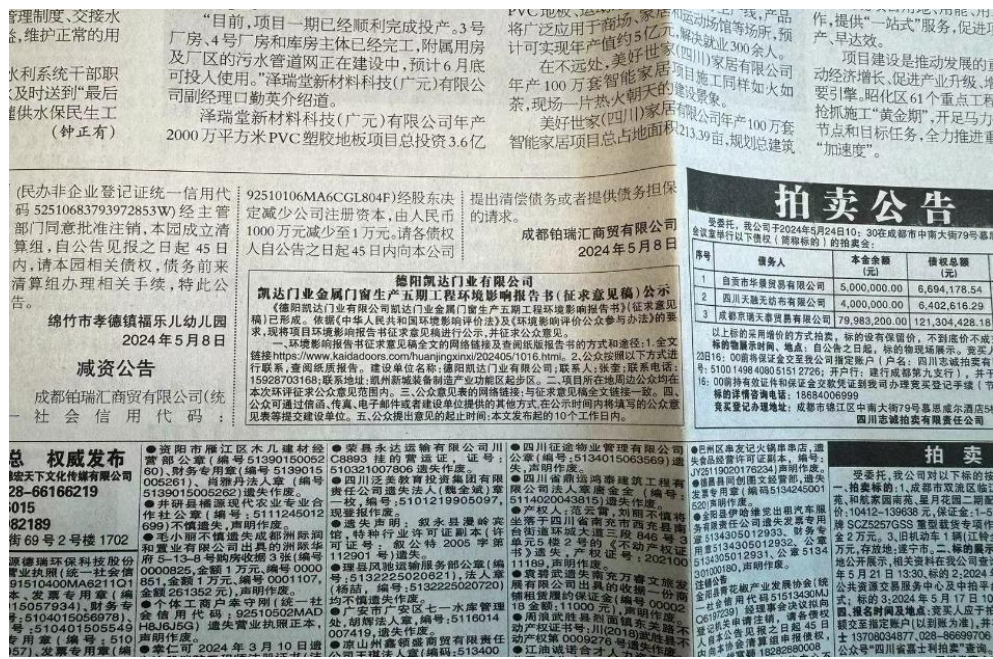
理制度，交接水
，维护正常的用

水利系统干部职
及时送到"最后
供水保民生工
（钟正有）

"目前，项目一期已经顺利完成投产。3号厂房、4号厂房和库房主体已经完工，附属用房及厂区的污水管道网正在建设中，预计6月底可投入使用。"泽瑞堂新材料科技（广元）有限公司副总经理口勘英介绍道。

泽瑞堂新材料科技（广元）有限公司年产2000万平方米PVC塑胶地板项目总投资3.6亿

PVC地板，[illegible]将广泛应用于商场、家居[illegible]动场馆等场所，预计可实现年产值约5亿元，解决就业300余人。

在不远处，美好世家（四川）家居有限公司年产100万套智能家居项目施工同样如火如荼，现场一片热火朝天的建设景象。

美好世家（四川）家居有限公司年产100万套智能家居项目总占地面积213.39亩，规划总建筑

作，提供"一站式"服务，促进项目产、早达效。

项目建设是推动发展的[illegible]动经济增长、促进产业升级、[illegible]要引擎。昭化区61个重点工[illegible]抢抓施工"黄金期"，开足马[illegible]节点和目标任务，全力推进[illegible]"加速度"。

（民办非企业登记证统一信用代码52510683793972853W）经主管部门同意批准注销，本园成立清算组，自公告见报之日起45日内，请本园相关债权，债务前来清算组办理相关手续，特此公告。

绵竹市孝德镇福乐儿幼儿园
2024年5月8日

减资公告

成都铂瑞汇商贸有限公司（统一社会信用代码：

92510106MA6CGL804F）经股东决定减少公司注册资本，由人民币1000万元减少至1万元。请各债权人自公告之日起45日内向本公司

提出清偿债务或者提供债务担保的请求。

成都铂瑞汇商贸有限公司
2024年5月8日

德阳凯迈门业有限公司
凯迈门业金属门窗生产五期工程环境影响报告书（征求意见稿）公示

《德阳凯迈门业有限公司凯迈门业金属门窗生产五期工程环境影响报告书》（征求意见稿）已形成，依据《中华人民共和国环境影响评价法》以及《环境影响评价公众参与办法》的要求，现将项目环境影响报告书征求意见稿进行公示，并征求公众意见。

一、环境影响报告书征求意见稿全文的网络链接及查阅纸质报告书的方式和途径：1.全文链接https://www.kaidadoors.com/huanjingxinxi/202405/1016.html。2.公众按照以下方式进行联系，查阅纸质报告。建设单位名称：德阳凯迈门业有限公司；联系人：张雷；联系电话：15928703168；联系地址：德阳市新城装备制造产业功能区起步区。二、项目所在地周边公众均在本次环评征求公众意见范围内。三、公众意见表的网络链接：与征求意见稿全文链接一致。四、公众可通过信函、传真、电子邮件或建设单位提供的其他方式，在公示时间内将填写的公众意见表等提交建设单位。五、公众提出意见的起止时间：本文发布起的10个工作日内。

拍卖公告

受委托，我公司于2024年5月24日10：30在成都市中南大街79号嘉...
会议室举行以下债权（简称标的）的拍卖会：

| 序号 | 债务人 | 本金余额（元） | 债权总额（元） |
|---|---|---|---|
| 1 | 自贡市华豪贸易有限公司 | 5,000,000.00 | 6,694,178.54 |
| 2 | 四川天融无纺布有限公司 | 4,000,000.00 | 6,402,616.29 |
| 3 | 成都东瑞天泰贸易有限公司 | 79,983,200.00 | 121,304,428.18 |

以上标的采用整体的方式拍卖，标的设有保留价，不到底价不成...
标的物展示时间、地点：自公告之日起，标的物现场展示。竞买人...
23日16：00前将保证金交至我公司指定账户（户名：四川志诚拍卖...
号：51001498408051512726；开户行：建行成都第九支行），并于...
16：00前持有效证件和保证金交款凭证到我司办理竞买登记手续（节...
标的详情咨询电话：18684006999
竞买登记办理地址：成都市锦江区中南大街79号嘉恩威尔酒店5...
四川志诚拍卖有限责任公司

总 权威发布
宏天下文化传媒有限公司
028-66166219
5015
82189
街69号2号楼1702

●资阳市雁江区木几建材经营部公章（编号5139015000260）、财务专用章（编号5139015005261）、肖雅丹法人章（编号5139015005262）遗失作废。
●井研县精康现代农业专业合作社公章（编号5111245012699）不慎遗失，声明作废。
●毛小丽不慎遗失成都洲际润和置业有限公司出具的洲际天府5-13-8号购房收据3张（编号0000825，金额1万元，编号0000851，金额1万元，编号0001107，金额261352元），声明作废。
●个体工商户幸守阁（统一社会信用代码：92510502MAD H6J6J5G）遗失营业执照正本，声明作废。
●幸仁可于2024年3月10日遗

●荣县永达运输有限公司川C8893挂的营运证，证号：510321007806遗失作废。
●四川泛美教育投资集团有限责任公司法定代表人（魏全斌）章一枚，编号：5101219905097，现登报作废。
●遗失声明：叙永县潇岭宾馆，特种行业许可证副本（许可证号：叙公特2005字第11290号）遗失。
●理县风驰运输服务部公章（编号：5132225020621），法人章（杨喆，编号：5132225020720）不慎遗失作废。
●广安市广安区七一水库管理处，胡辉法人章，编号5116014007419，遗失作废。
●唐山州泰健康咨询服务有限责任

●四川征途物业管理有限公司公章（编号5134015063569）遗失，声明作废。
●四川省雅达消费维筑工程有限公司法人章唐金金（编号：5114020043815）遗失作废。
●产权人：范云霄，刘照不慎将坐落于四川省南充市西充县南岳街道蜂城大道三段846号3栋2单元5层1号房《不动产权证》遗失，产权证号：202100111189，声明作废。
●袁武武遗失南充万睿文旅发展有限公司出具的收款一份编号0002，收款金额100000元（...）
●周某某... 建设项目（2018）武旅...
...产权证号...

●巴州区奉友记火锅鼎泰店，遗失食品经营许可证正副本，编号：JY25119020176234声明作废。
●德昌县同创图文经营部，遗失发票专用章（编号5134245001620）声明作废。
●雷波县伊路通货运租用车服务有限责任公司遗失发票专用章（编号5134305012933）、财务专用章5134305012931、公章5134305012930，声明作废。
注销公告
金昌家育花枝产业发展协会（统一社会信用代码51513430MJC61F239）经理事会决议拟向登记机关申请注销，请债权人自本公告见报之日起45日内向本会清算组申报债权债务...

拍 卖
受委托，我公司对以下标的按...
一、拍卖标的：1.成都市双流区...
花，和航家园南苑、星月花园二期配...
10412-139638元，保证金：5...
牌SCZ5257GSS重型载货专项作...
金2万元。3、旧机动车1辆（川...
万元，存放地：遂宁市。二、标的展示...
地公开展示，相关资料在我公司查询...
年5月21日13:30，标的2：2024年5...
公共资源交易服务中心竞价拍卖会...
的：标的3：2024年5月17日10...
四、报名时间及地点：竞买人应于拍...
额交至指定账户（以到账为准），并...
士13708034877、028-86699706...
公司"四川省嘉士利拍卖"查询...